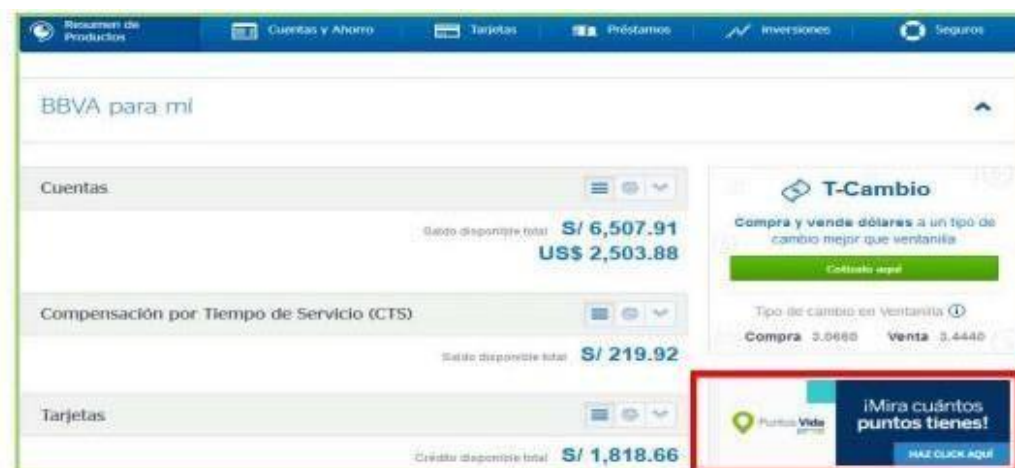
Resumen de Productos | Cuentas y Ahorro | Tarjetas | Préstamos | Inversiones | Seguros

BBVA para mí

Cuentas

Saldo disponible total S/ 6,507.91
US$ 2,503.88

Compensación por Tiempo de Servicio (CTS)

Saldo disponible total S/ 219.92

Tarjetas

Crédito disponible total S/ 1,818.66

T-Cambio

Compra y vende dólares a un tipo de cambio mejor que ventanilla

Cotízalo aquí

Tipo de cambio en Ventanilla

Compra 3.0660 Venta 3.4440

Puntos Vida

¡Mira cuántos puntos tienes!

HAZ CLICK AQUÍ